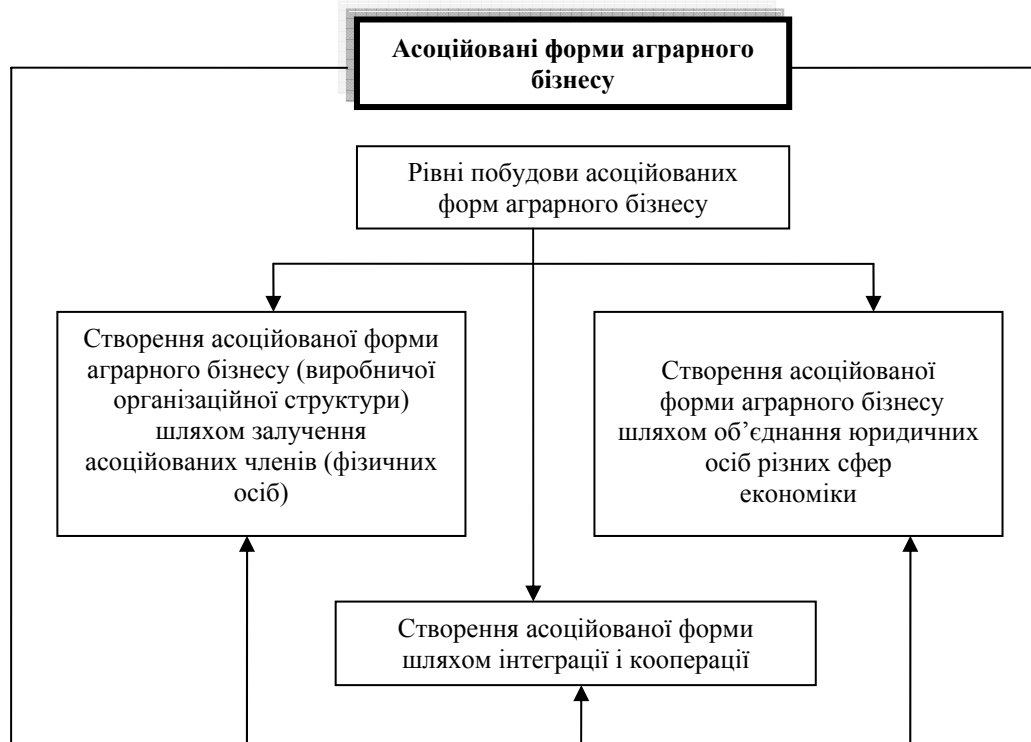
Асоційовані форми аграрного бізнесу

Рівні побудови асоційованих форм аграрного бізнесу

Створення асоційованої форми аграрного бізнесу (виробничої організаційної структури) шляхом залучення асоційованих членів (фізичних осіб)

Створення асоційованої форми аграрного бізнесу шляхом об'єднання юридичних осіб різних сфер економіки

Створення асоційованої форми шляхом інтеграції і кооперації